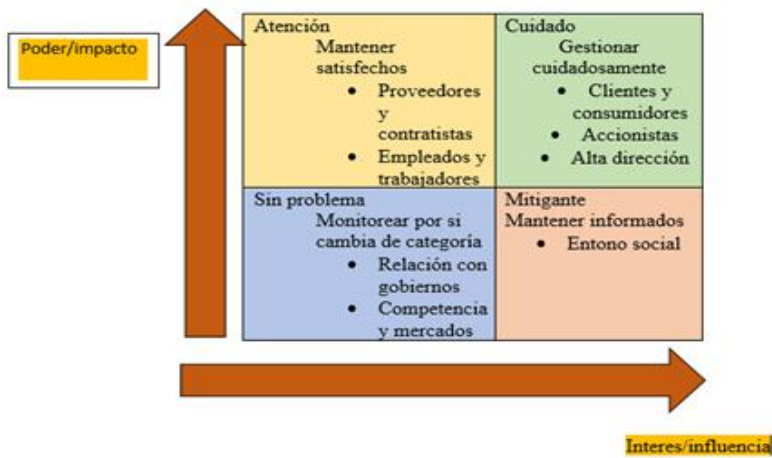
Poder/impacto

Atención
Mantener satisfechos
- Proveedores y contratistas
- Empleados y trabajadores

Cuidado
Gestionar cuidadosamente
- Clientes y consumidores
- Accionistas
- Alta dirección

Sin problema
Monitorear por si cambia de categoría
- Relación con gobiernos
- Competencia y mercados

Mitigante
Mantener informados
- Entono social

Interes/influencia